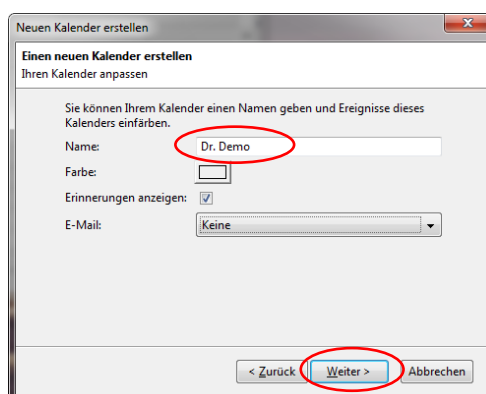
Neuen Kalender erstellen

Einen neuen Kalender erstellen
Ihren Kalender anpassen

Sie können Ihrem Kalender einen Namen geben und Ereignisse dieses Kalenders einfärben.

Name: Dr. Demo

Farbe:

Erinnerungen anzeigen:

E-Mail: Keine

< Zurück | Weiter > | Abbrechen